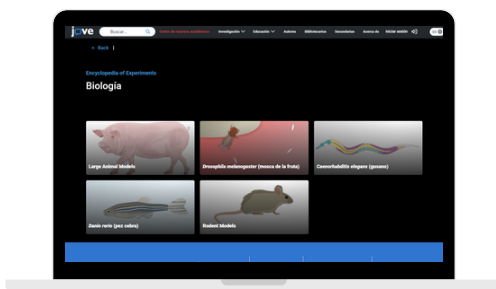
jove Buscar... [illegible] Investigación Educación Autores Bibliotecarios Innovadores Acerca de INICIAR SESIÓN

< Back |

Encyclopedia of Experiments

Biología

Large Animal Models

Drosophila melanogaster (mosca de la fruta)

Caenorhabditis elegans (gusano)

Danio rerio (pez cebra)

Rodent Models